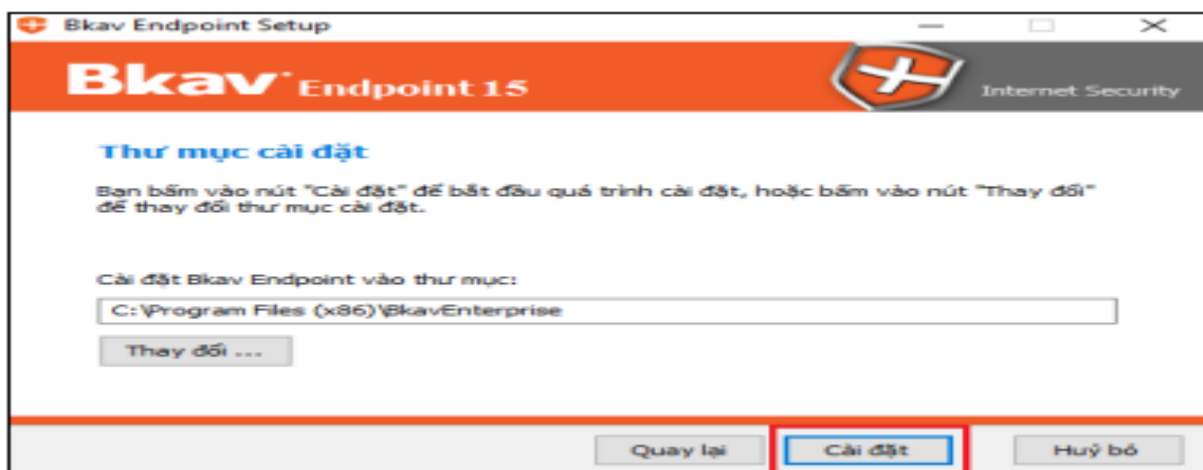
Bkav Endpoint Setup

Bkav Endpoint 15

Internet Security

Thư mục cài đặt

Bạn bấm vào nút "Cài đặt" để bắt đầu quá trình cài đặt, hoặc bấm vào nút "Thay đổi" để thay đổi thư mục cài đặt.

Cài đặt Bkav Endpoint vào thư mục:

C:\Program Files (x86)\BkavEnterprise

Thay đổi ...

Quay lại

Cài đặt

Huỷ bỏ